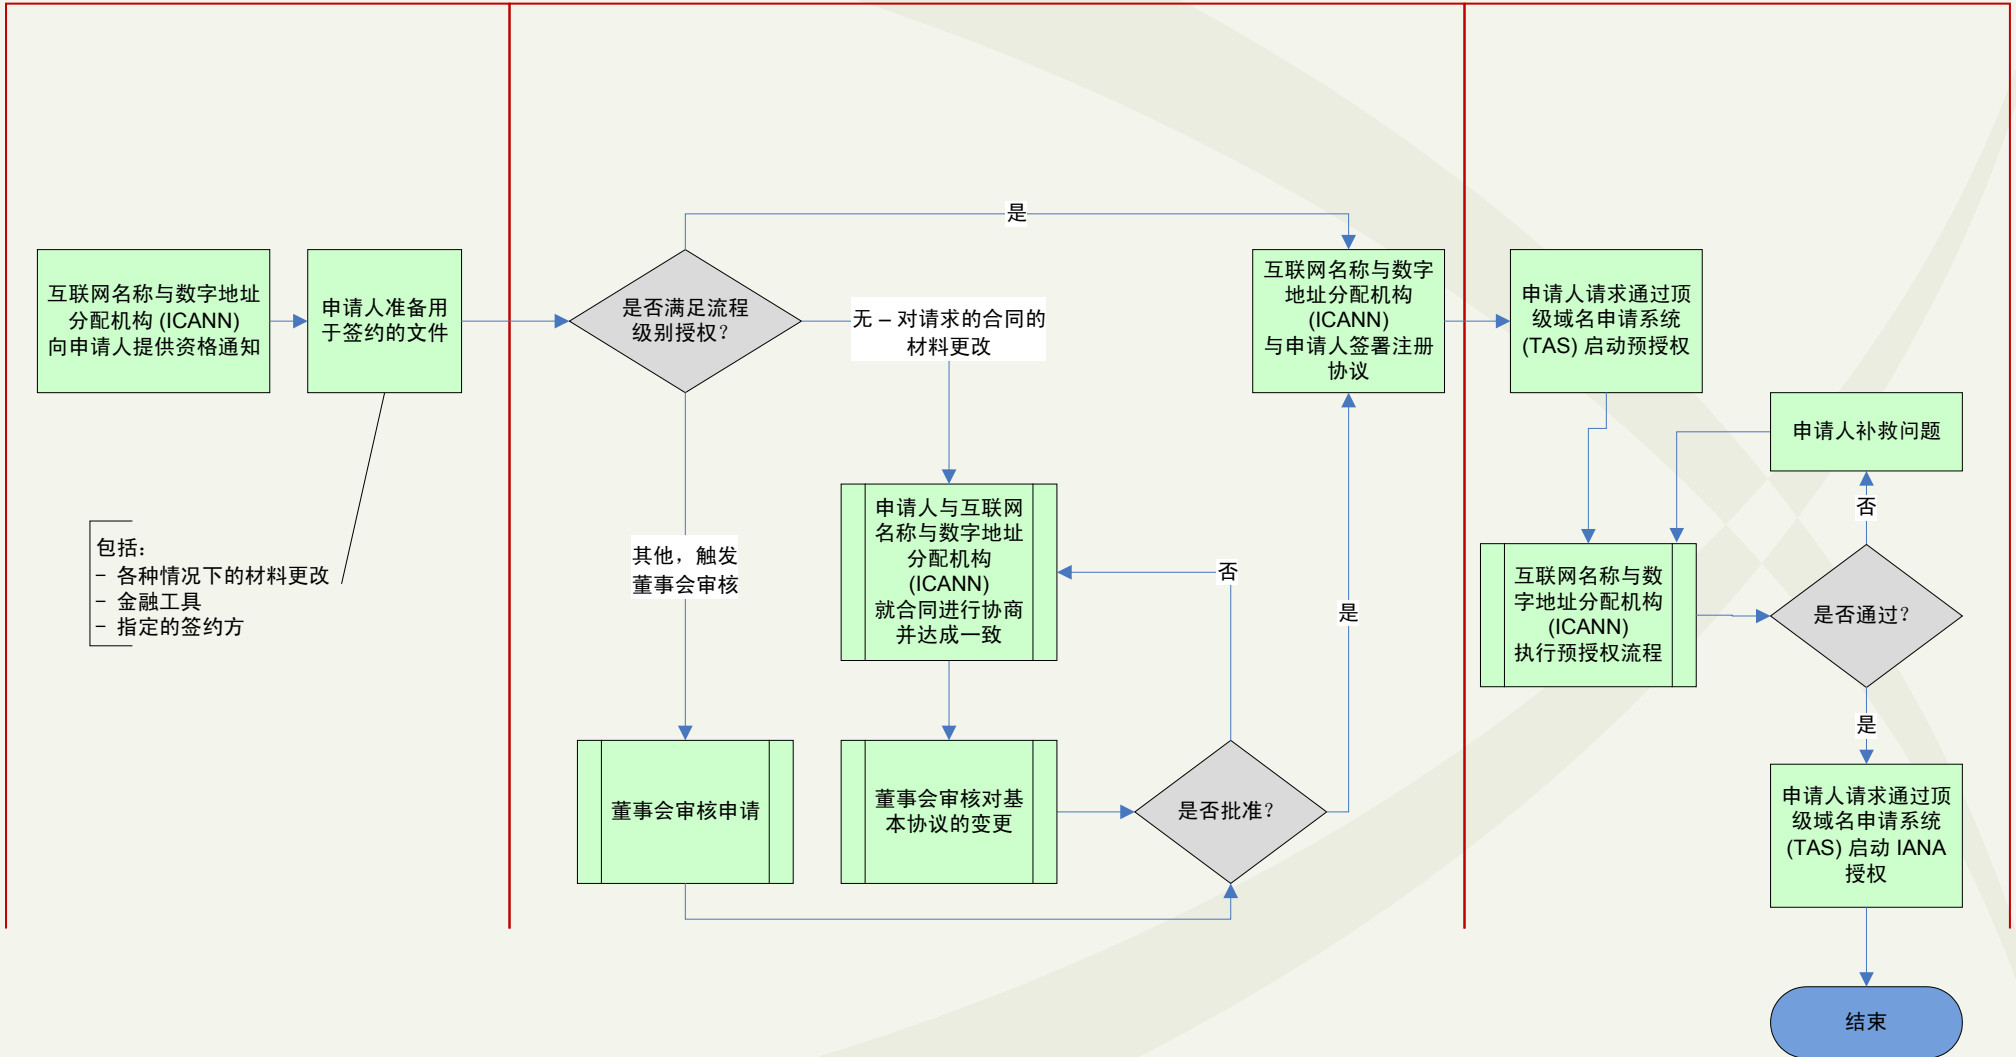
互联网名称与数字地址分配机构 (ICANN) 向申请人提供资格通知

申请人准备用于签约的文件

包括：
– 各种情况下的材料更改
– 金融工具
– 指定的签约方

是否满足流程级别授权？

是

无 – 对请求的合同的材料更改

其他，触发董事会审核

申请人与互联网名称与数字地址分配机构 (ICANN) 就合同进行协商并达成一致

否

是

董事会审核申请

董事会审核对基本协议的变更

是否批准？

互联网名称与数字地址分配机构 (ICANN) 与申请人签署注册协议

申请人请求通过顶级域名申请系统 (TAS) 启动预授权

申请人补救问题

否

互联网名称与数字地址分配机构 (ICANN) 执行预授权流程

是否通过？

是

申请人请求通过顶级域名申请系统 (TAS) 启动 IANA 授权

结束